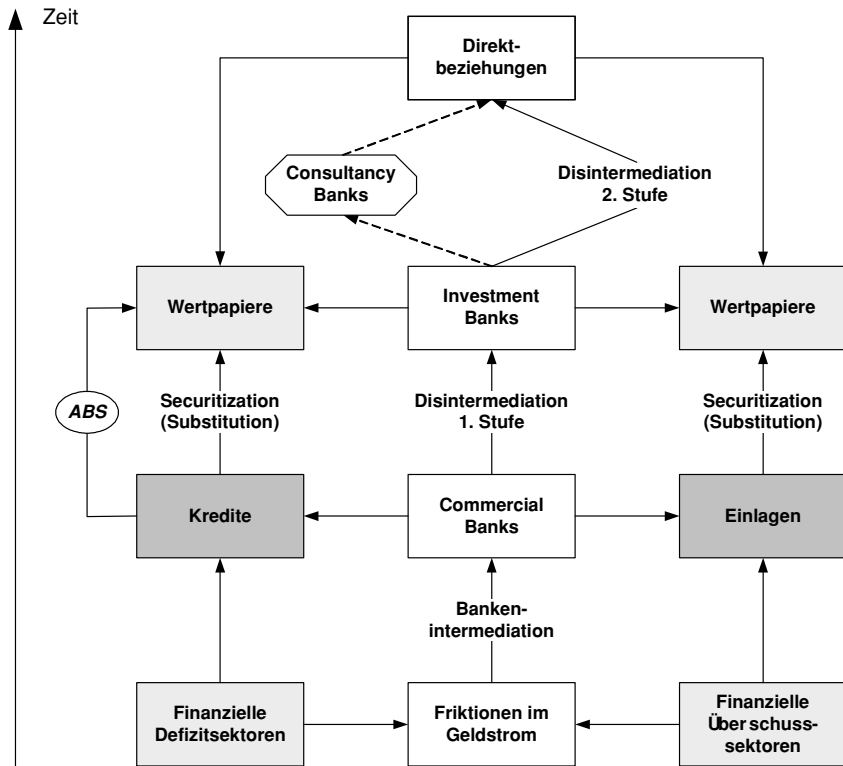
Zeit

Direktbeziehungen

Consultancy Banks

Disintermediation 2. Stufe

Wertpapiere

Investment Banks

Wertpapiere

ABS

Securitization (Substitution)

Disintermediation 1. Stufe

Securitization (Substitution)

Kredite

Commercial Banks

Einlagen

Bankenintermediation

Finanzielle Defizitsektoren

Friktionen im Geldstrom

Finanzielle Überschusssektoren